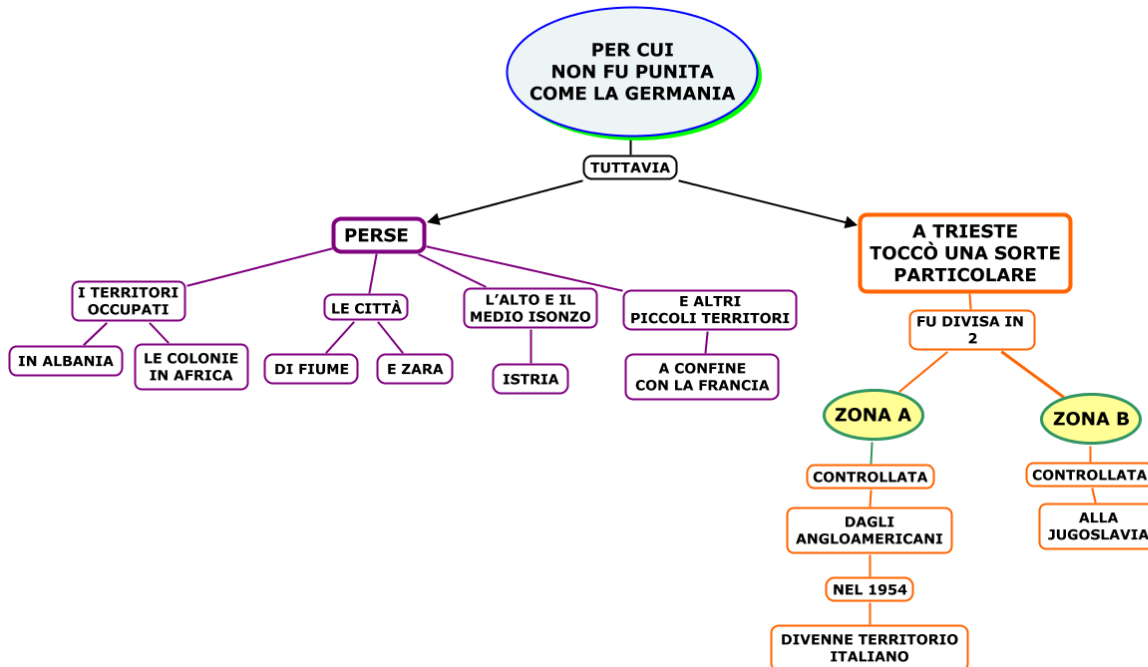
PER CUI
NON FU PUNITA
COME LA GERMANIA

TUTTAVIA

PERSE

I TERRITORI OCCUPATI

IN ALBANIA

LE COLONIE IN AFRICA

LE CITTÀ

DI FIUME

E ZARA

L'ALTO E IL MEDIO ISONZO

ISTRIA

E ALTRI PICCOLI TERRITORI

A CONFINE CON LA FRANCIA

A TRIESTE TOCCÒ UNA SORTE PARTICOLARE

FU DIVISA IN 2

ZONA A

CONTROLLATA

DAGLI ANGLOAMERICANI

NEL 1954

DIVENNE TERRITORIO ITALIANO

ZONA B

CONTROLLATA

ALLA JUGOSLAVIA